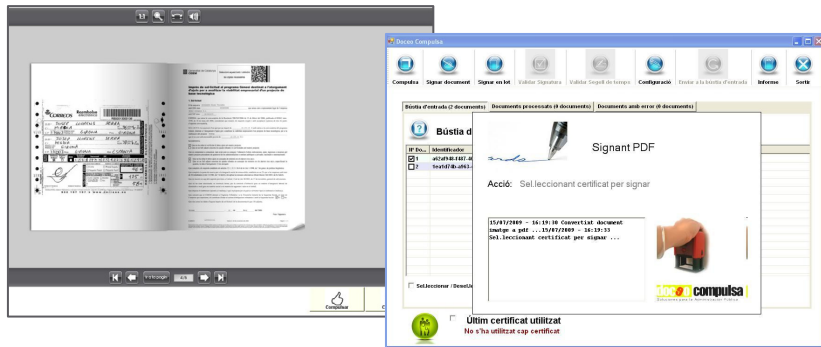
Docus Compulsa

Compulsa
Signar document
Signar en lot
Validar Signatura
Validar Segell de temps
Configuració
Enviar a la bústia d'entrada
Informe
Sortir

Bústia d'entrada (2 documents)
Documents processats (0 documents)
Documents amb error (0 documents)

Bústia d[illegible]

Nº Do...
Identificador
1
a62d948-f487-4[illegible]
2
5ea9d74b-a963-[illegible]

Seleccionar / Desel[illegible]

Signant PDF

Acció: Sel.leccionant certificat per signar

15/07/2009 - 16:19:30 Convertint document imatge a pdf ...15/07/2009 - 16:19:33 Sel.leccionant certificat per signar ...

docus compulsa

Últim certificat utilitzat
No s'ha utilitzat cap certificat

Compulsar

4/4